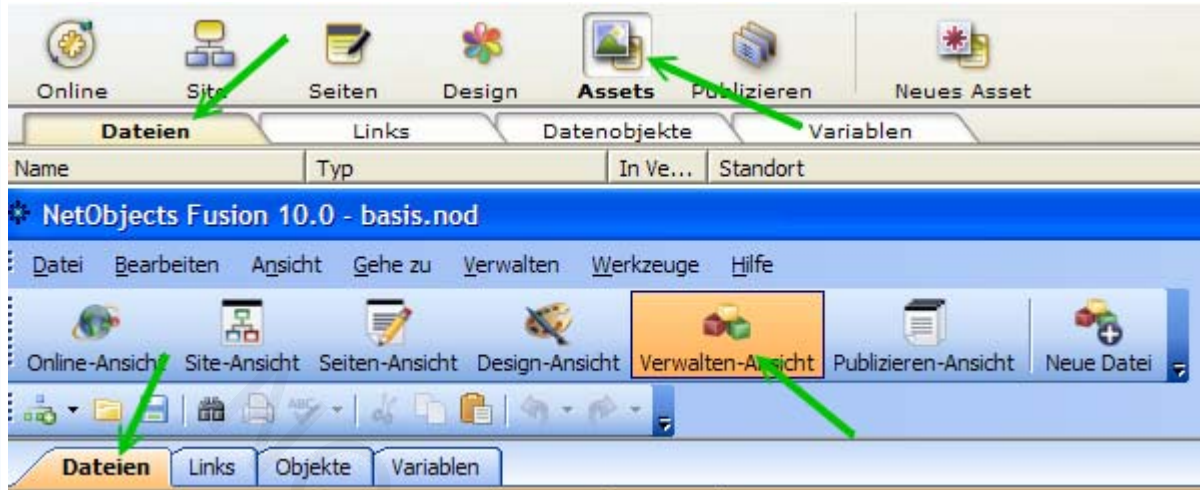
Online Site Seiten Design Assets Publizieren Neues Asset

Dateien Links Datenobjekte Variablen

| Name | Typ | In Ve... | Standort |
|---|---|---|---|

NetObjects Fusion 10.0 - basis.nod

Datei Bearbeiten Ansicht Gehe zu Verwalten Werkzeuge Hilfe

Online-Ansicht Site-Ansicht Seiten-Ansicht Design-Ansicht Verwalten-Ansicht Publizieren-Ansicht Neue Datei

Dateien Links Objekte Variablen